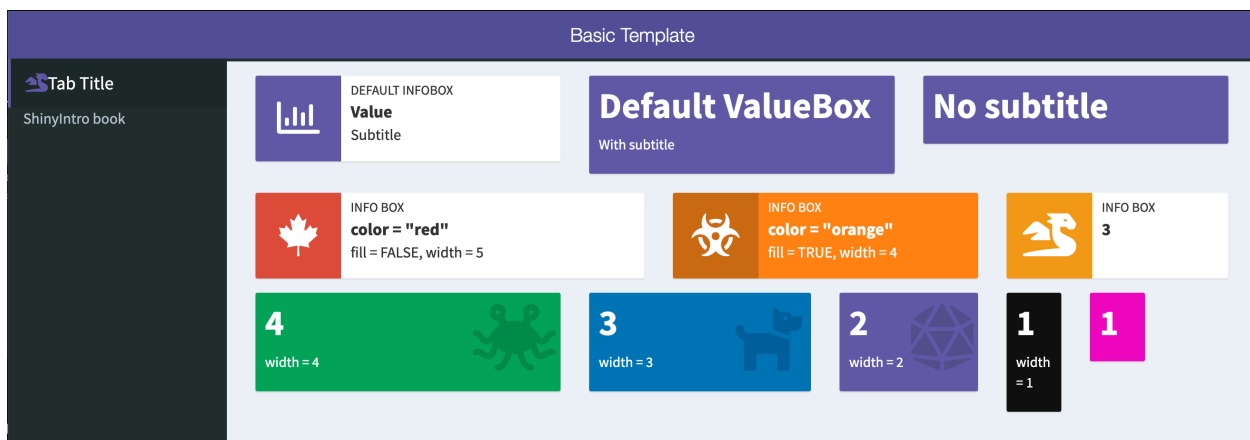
Basic Template

Tab Title

ShinyIntro book

DEFAULT INFOBOX
Value
Subtitle

Default ValueBox
With subtitle

No subtitle

INFO BOX
color = "red"
fill = FALSE, width = 5

INFO BOX
color = "orange"
fill = TRUE, width = 4

INFO BOX
3

4
width = 4

3
width = 3

2
width = 2

1
width = 1

1